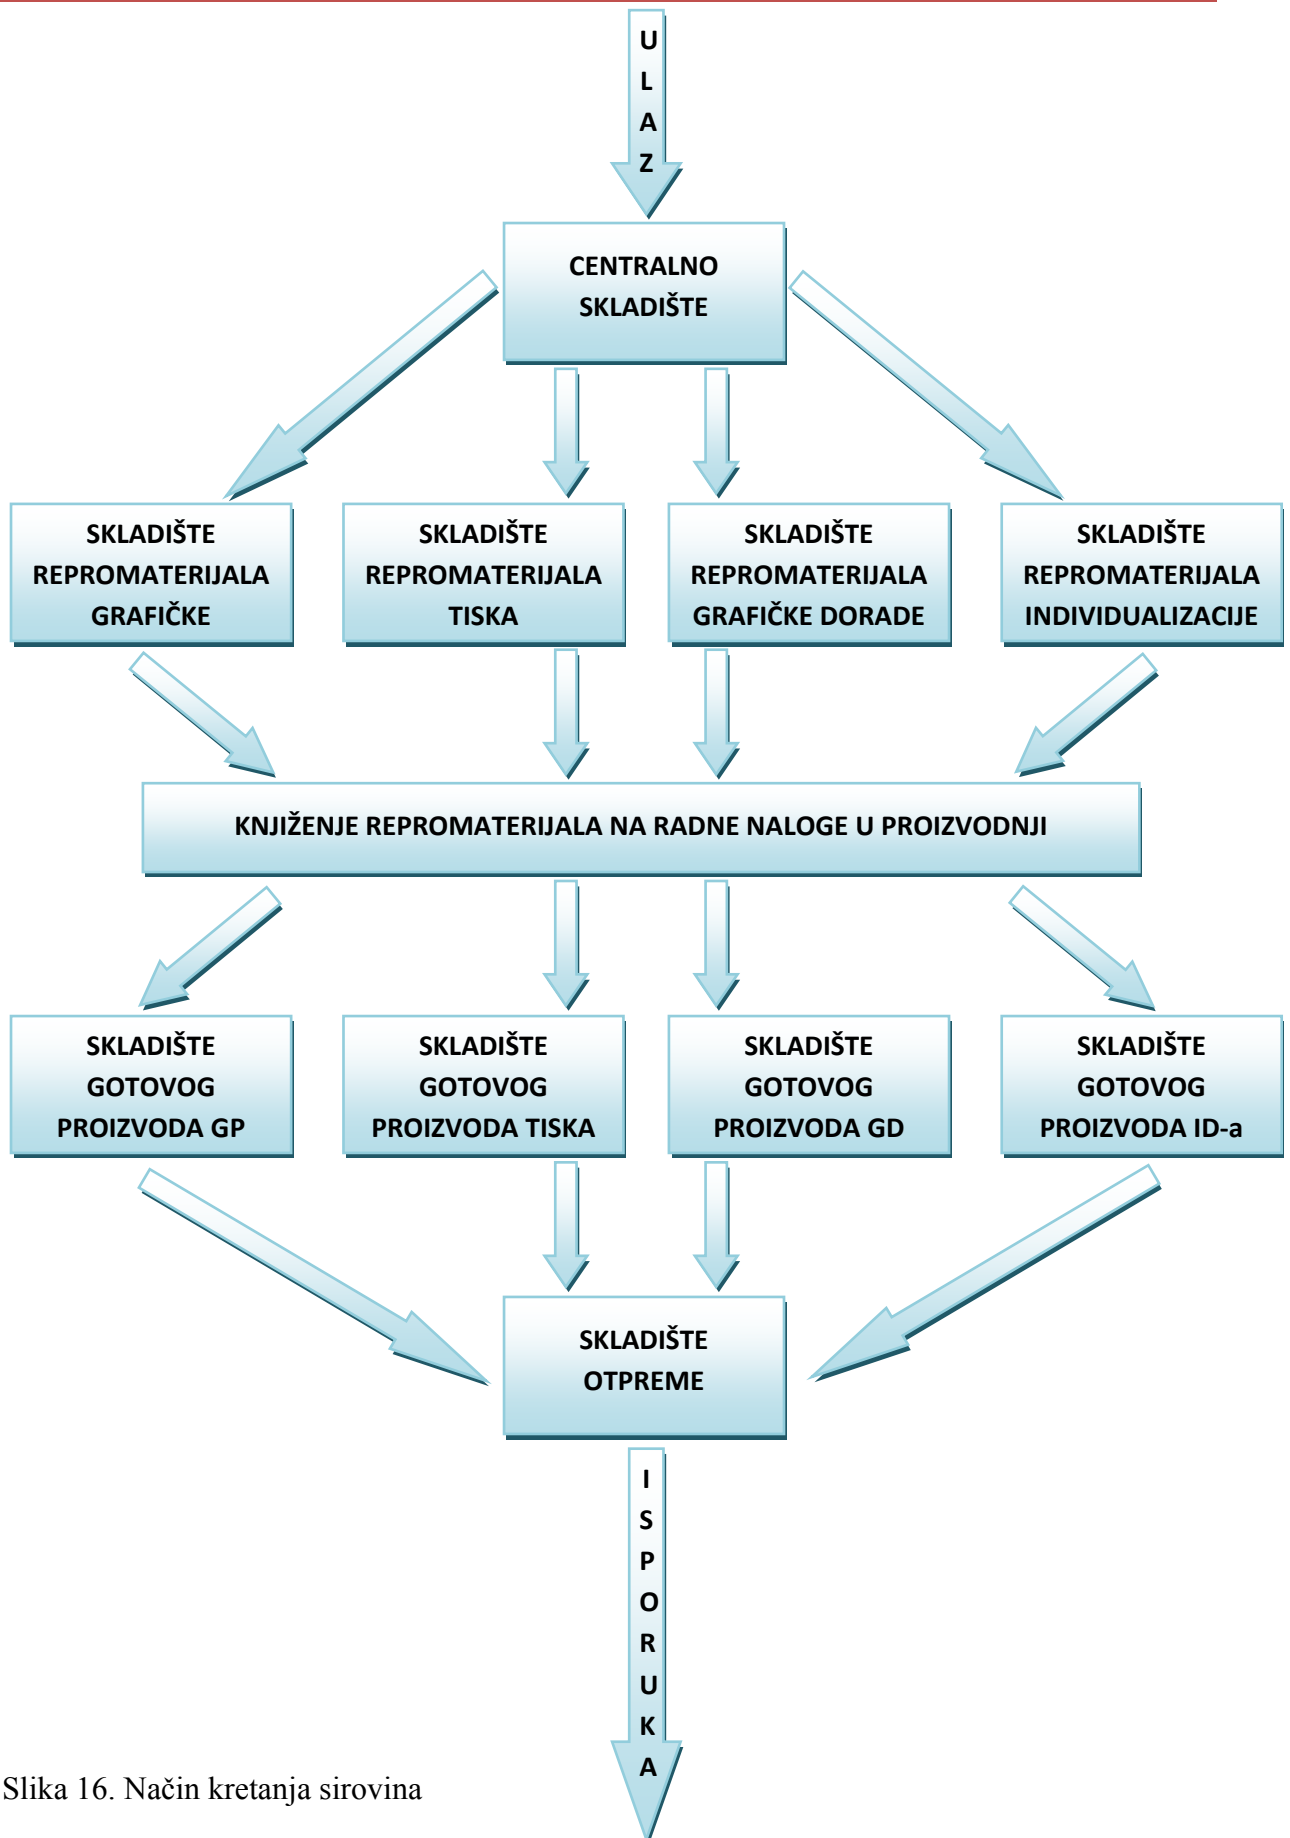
ULAZ

CENTRALNO SKLADIŠTE

SKLADIŠTE REPROMATERIJALA GRAFIČKE

SKLADIŠTE REPROMATERIJALA TISKA

SKLADIŠTE REPROMATERIJALA GRAFIČKE DORADE

SKLADIŠTE REPROMATERIJALA INDIVIDUALIZACIJE

KNJIŽENJE REPROMATERIJALA NA RADNE NALOGE U PROIZVODNJI

SKLADIŠTE GOTOVOG PROIZVODA GP

SKLADIŠTE GOTOVOG PROIZVODA TISKA

SKLADIŠTE GOTOVOG PROIZVODA GD

SKLADIŠTE GOTOVOG PROIZVODA ID-a

SKLADIŠTE OTPREME

ISPORUKA

Slika 16. Način kretanja sirovina